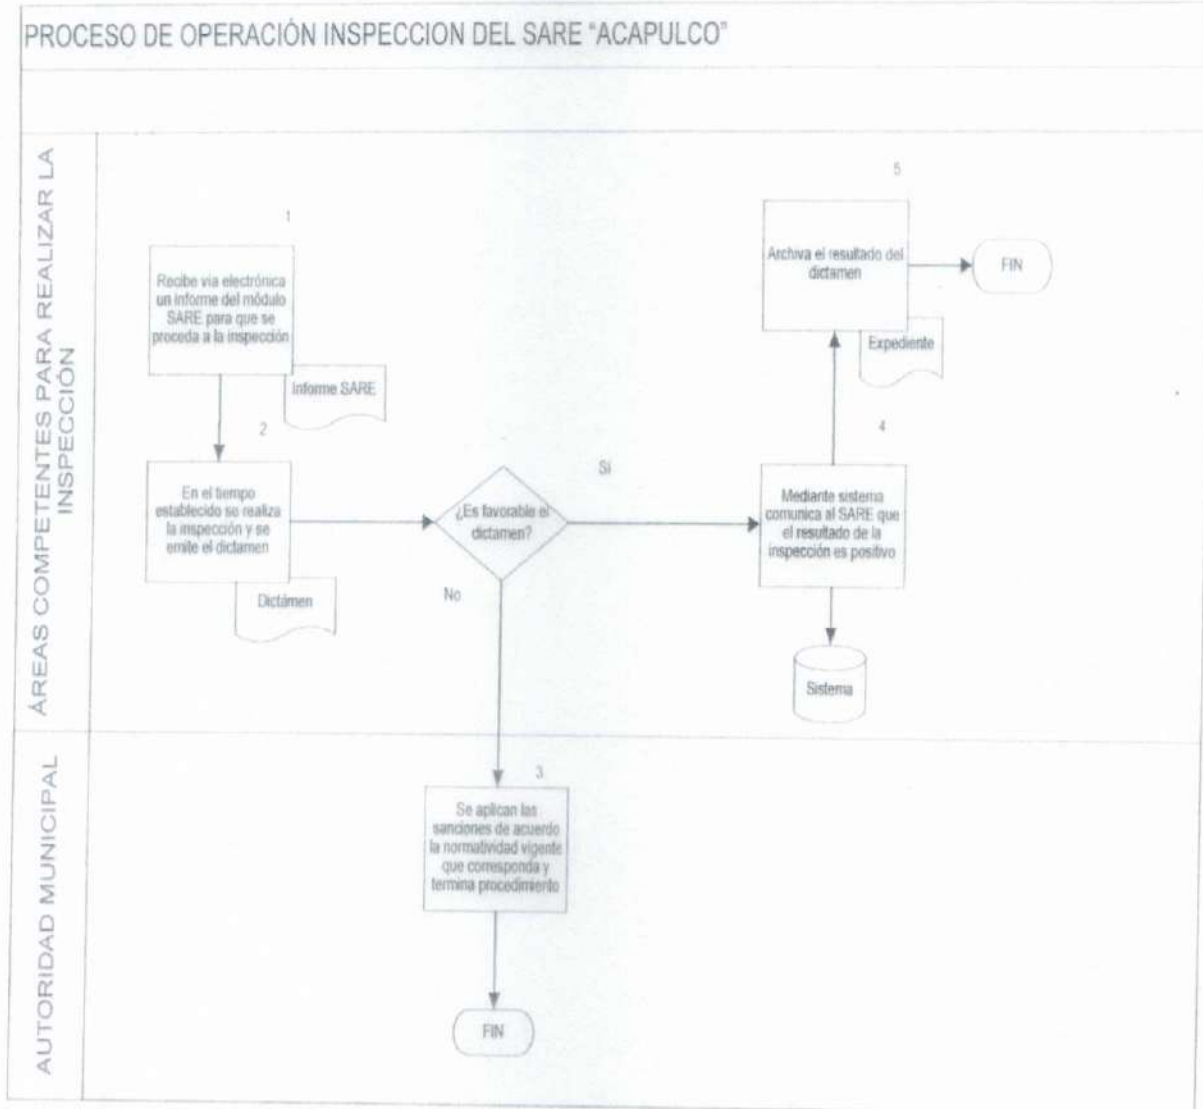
PROCESO DE OPERACIÓN INSPECCION DEL SARE "ACAPULCO"

ÁREAS COMPETENTES PARA REALIZAR LA INSPECCIÓN

1

Recibe vía electrónica un informe del módulo SARE para que se proceda a la inspección

Informe SARE

2

En el tiempo establecido se realiza la inspección y se emite el dictamen

Dictámen

¿Es favorable el dictamen?

Si

No

4

Mediante sistema comunica al SARE que el resultado de la inspección es positivo

Sistema

5

Archiva el resultado del dictamen

Expediente

FIN

AUTORIDAD MUNICIPAL

3

Se aplican las sanciones de acuerdo la normatividad vigente que corresponda y termina procedimiento

FIN